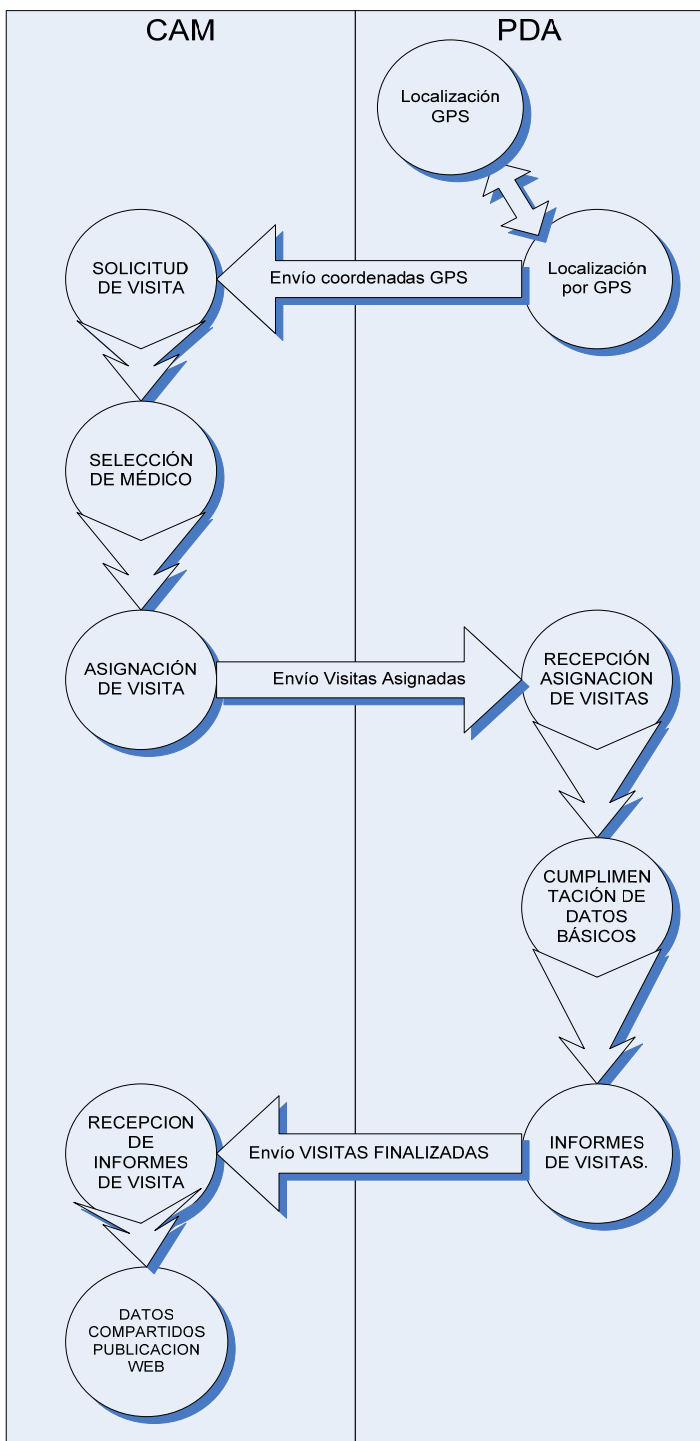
CAM

PDA

Localización GPS

SOLICITUD DE VISITA

Envío coordenadas GPS

Localización por GPS

SELECCIÓN DE MÉDICO

ASIGNACIÓN DE VISITA

Envío Visitas Asignadas

RECEPCIÓN ASIGNACION DE VISITAS

CUMPLIMEN TACIÓN DE DATOS BÁSICOS

RECEPCION DE INFORMES DE VISITA

Envío VISITAS FINALIZADAS

INFORMES DE VISITAS.

DATOS COMPARTIDOS PUBLICACION WEB